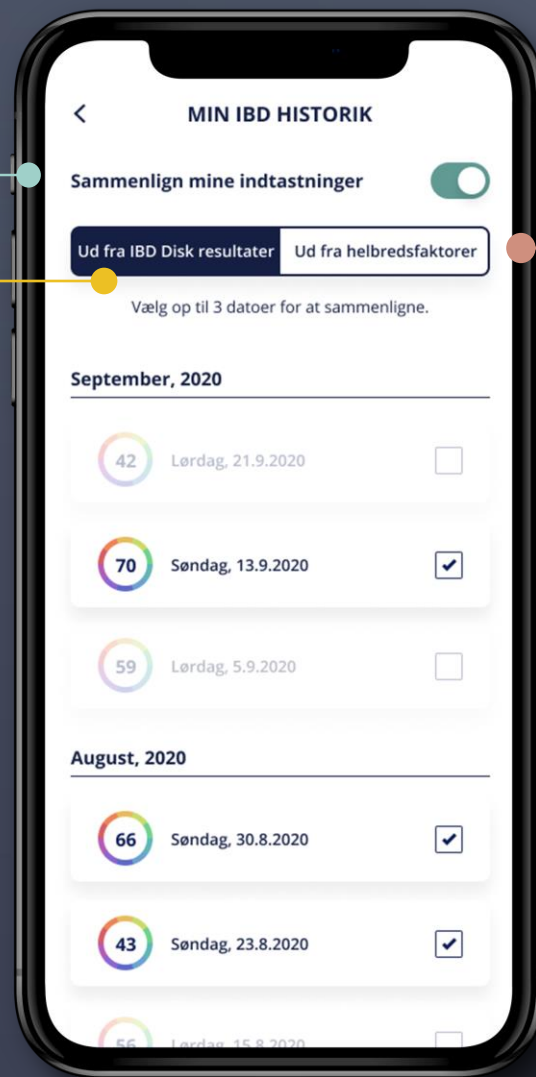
<
MIN IBD HISTORIK

Sammenlign mine indtastninger

Ud fra IBD Disk resultater
Ud fra helbredsfaktorer

Vælg op til 3 datoer for at sammenligne.

September, 2020

42 Lørdag, 21.9.2020

70 Søndag, 13.9.2020

59 Lørdag, 5.9.2020

August, 2020

66 Søndag, 30.8.2020

43 Søndag, 23.8.2020

56 Lørdag, 15.8.2020